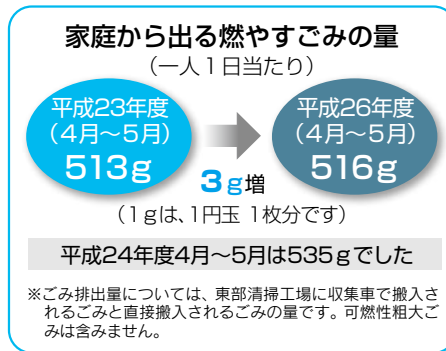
家庭から出る燃やすごみの量
（一人１日当たり）

平成23年度
（4月～5月）
513g

3g増

平成26年度
（4月～5月）
516g

（1gは、1円玉 1枚分です）

平成24年度4月～5月は535gでした

※ごみ排出量については、東部清掃工場に収集車で搬入されるごみと直接搬入されるごみの量です。可燃性粗大ごみは含みません。